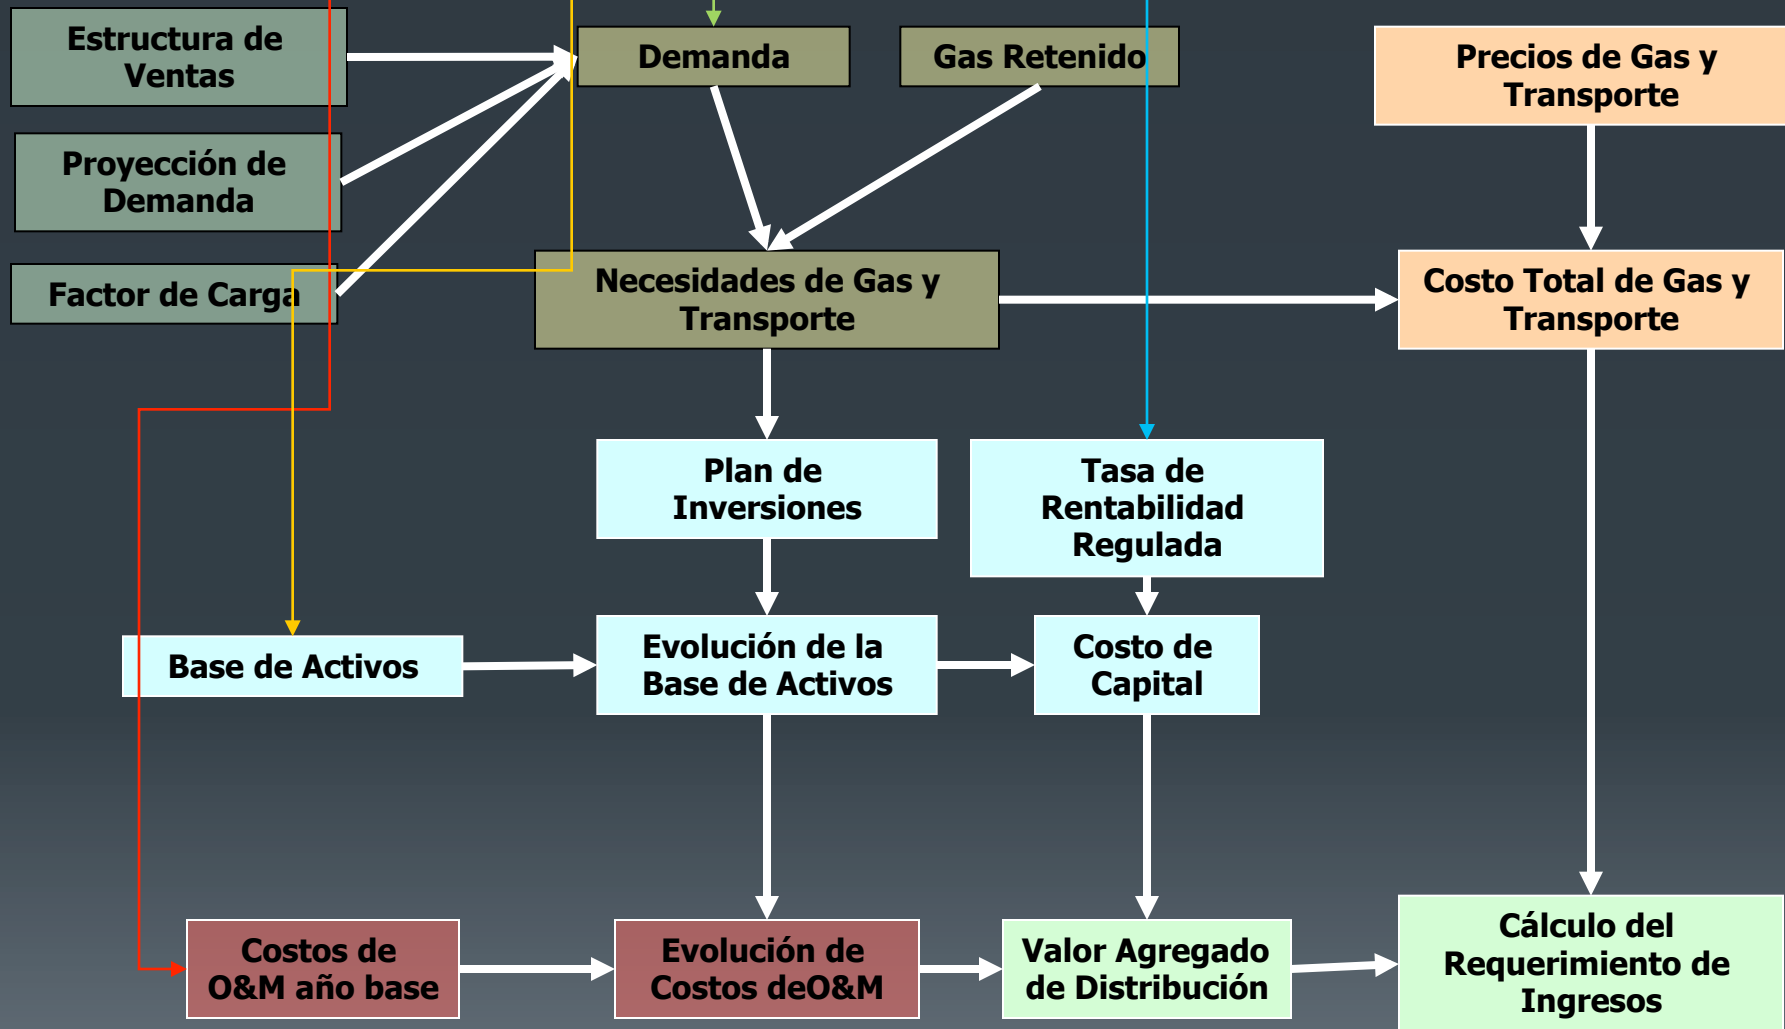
Estructura de Ventas

Proyección de Demanda

Factor de Carga

Demanda

Gas Retenido

Precios de Gas y Transporte

Necesidades de Gas y Transporte

Costo Total de Gas y Transporte

Plan de Inversiones

Tasa de Rentabilidad Regulada

Base de Activos

Evolución de la Base de Activos

Costo de Capital

Costos de O&M año base

Evolución de Costos deO&M

Valor Agregado de Distribución

Cálculo del Requerimiento de Ingresos